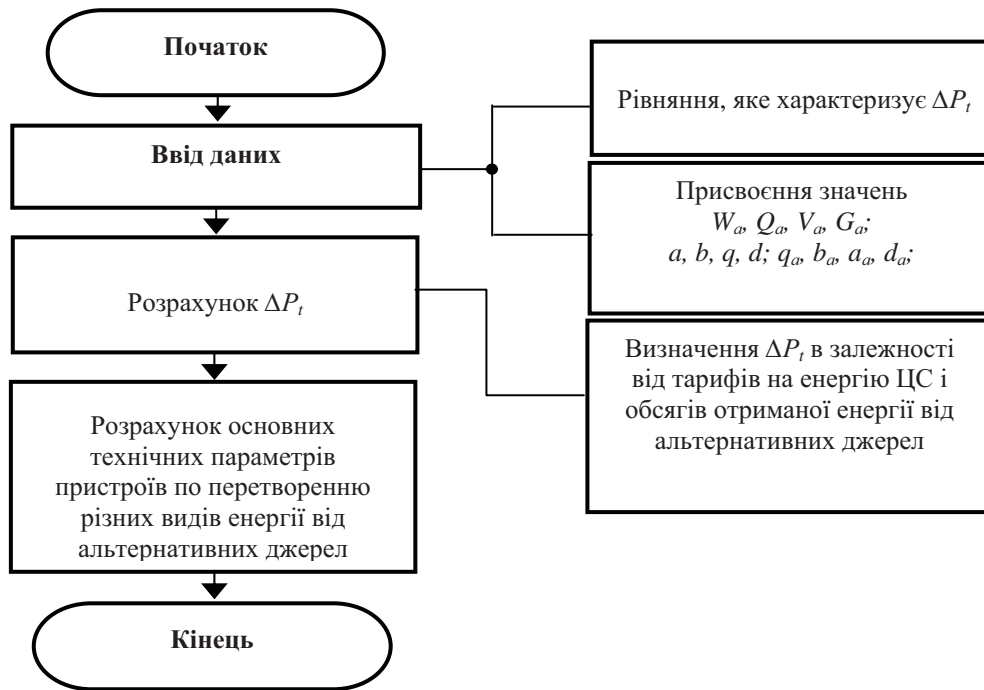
Початок

Ввід даних

Розрахунок $\Delta P_t$

Розрахунок основних технічних параметрів пристроїв по перетворенню різних видів енергії від альтернативних джерел

Кінець

Рівняння, яке характеризує $\Delta P_t$

Присвоєння значень
$W_a, Q_a, V_a, G_a;$
$a, b, q, d; q_a, b_a, a_a, d_a;$

Визначення $\Delta P_t$ в залежності від тарифів на енергію ЦС і обсягів отриманої енергії від альтернативних джерел